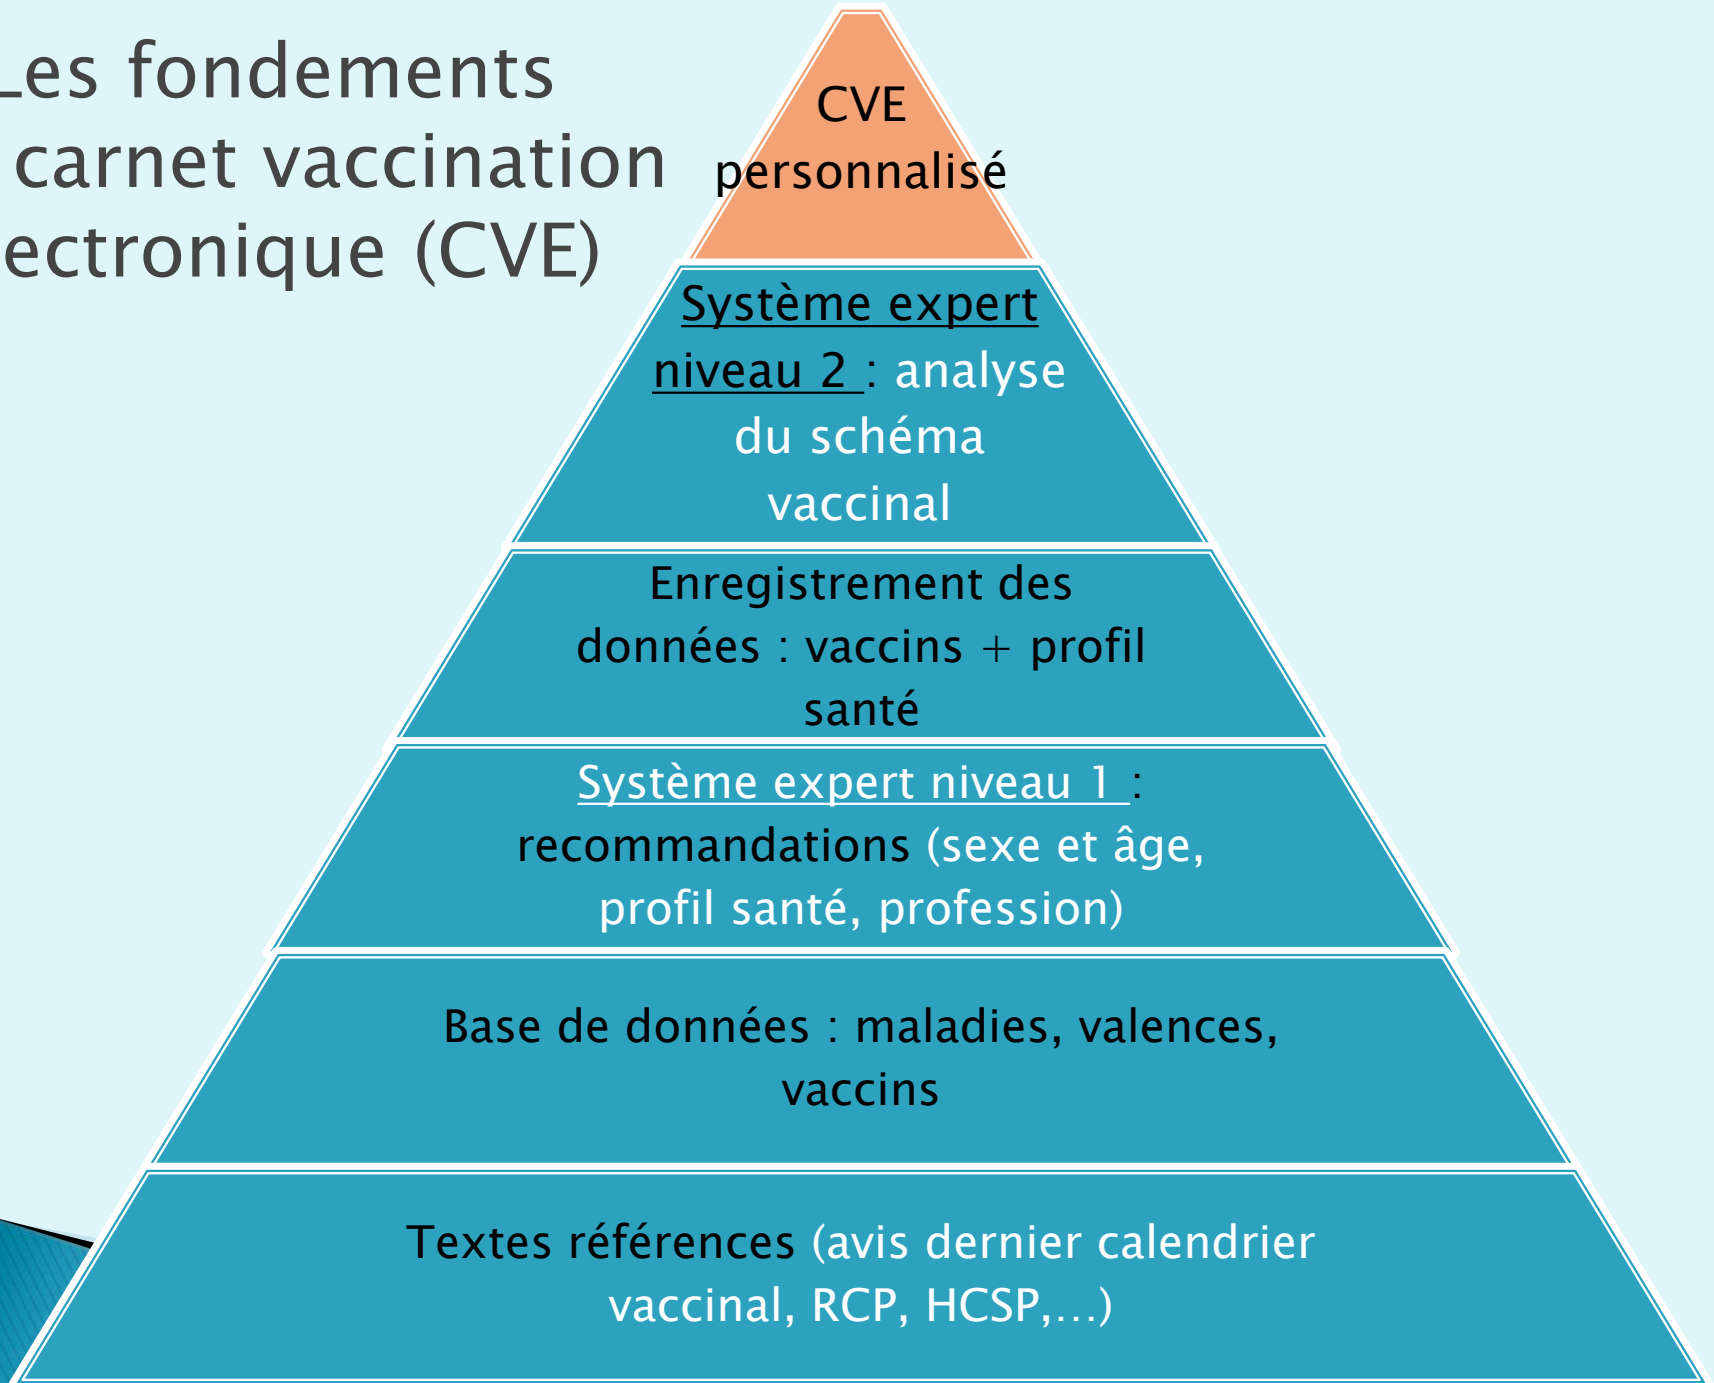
_es fondements
carnet vaccination
ectronique (CVE)

CVE personnalisé

Système expert niveau 2 : analyse du schéma vaccinal

Enregistrement des données : vaccins + profil santé

Système expert niveau 1 : recommandations (sexe et âge, profil santé, profession)

Base de données : maladies, valences, vaccins

Textes références (avis dernier calendrier vaccinal, RCP, HCSP,…)